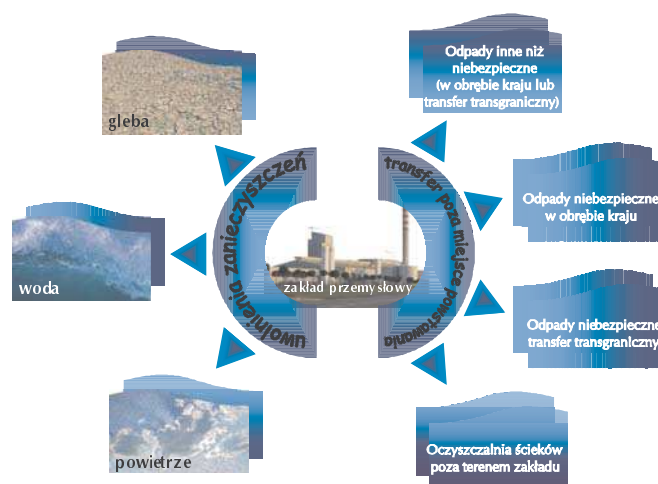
gleba

woda

powietrze

uwolnienia zanieczyszczeń

zakład przemysłowy

transfer poza miejsce powstania

Odpady inne niż niebezpieczne (w obrębie kraju lub transfer transgraniczny)

Odpady niebezpieczne w obrębie kraju

Odpady niebezpieczne transfer transgraniczny

Oczyszczalnia ścieków poza terenem zakładu